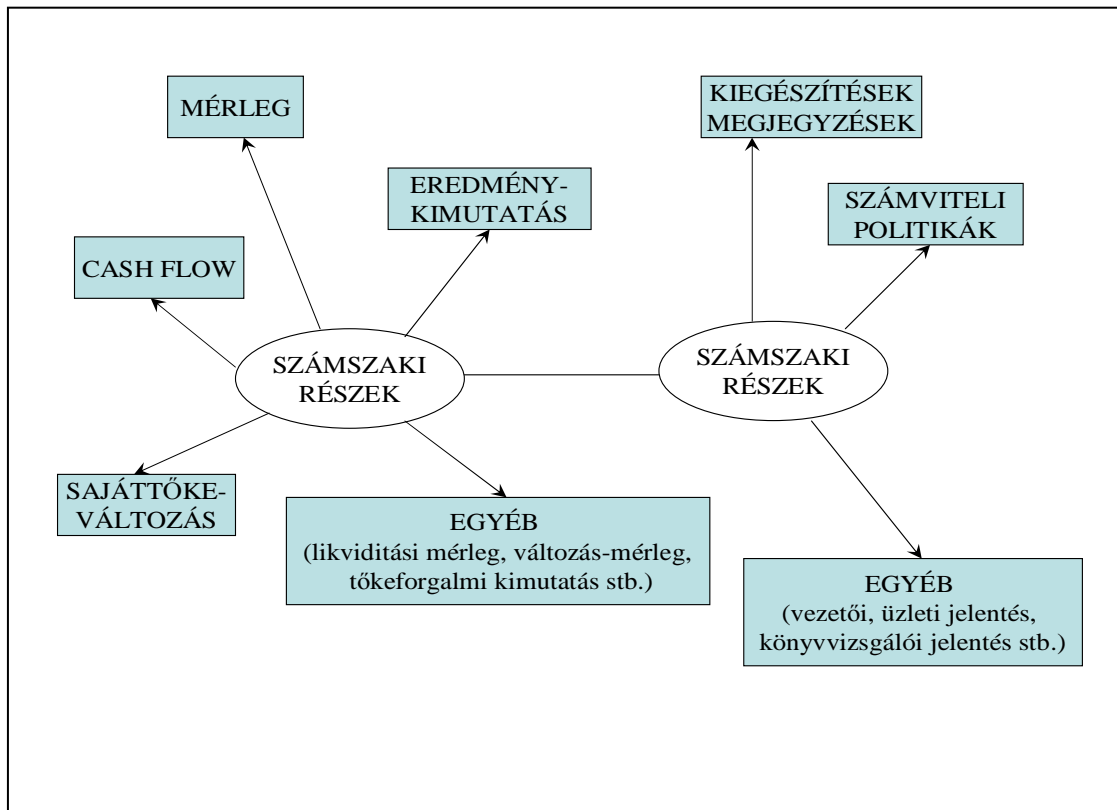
MÉRLEG

EREDMÉNY-KIMUTATÁS

CASH FLOW

SZÁMSZAKI RÉSZEK

SAJÁTTŐKE-VÁLTOZÁS

EGYÉB
(likviditási mérleg, változás-mérleg, tőkeforgalmi kimutatás stb.)

KIEGÉSZÍTÉSEK
MEGJEGYZÉSEK

SZÁMVITELI POLITIKÁK

SZÁMSZAKI RÉSZEK

EGYÉB
(vezetői, üzleti jelentés, könyvvizsgálói jelentés stb.)